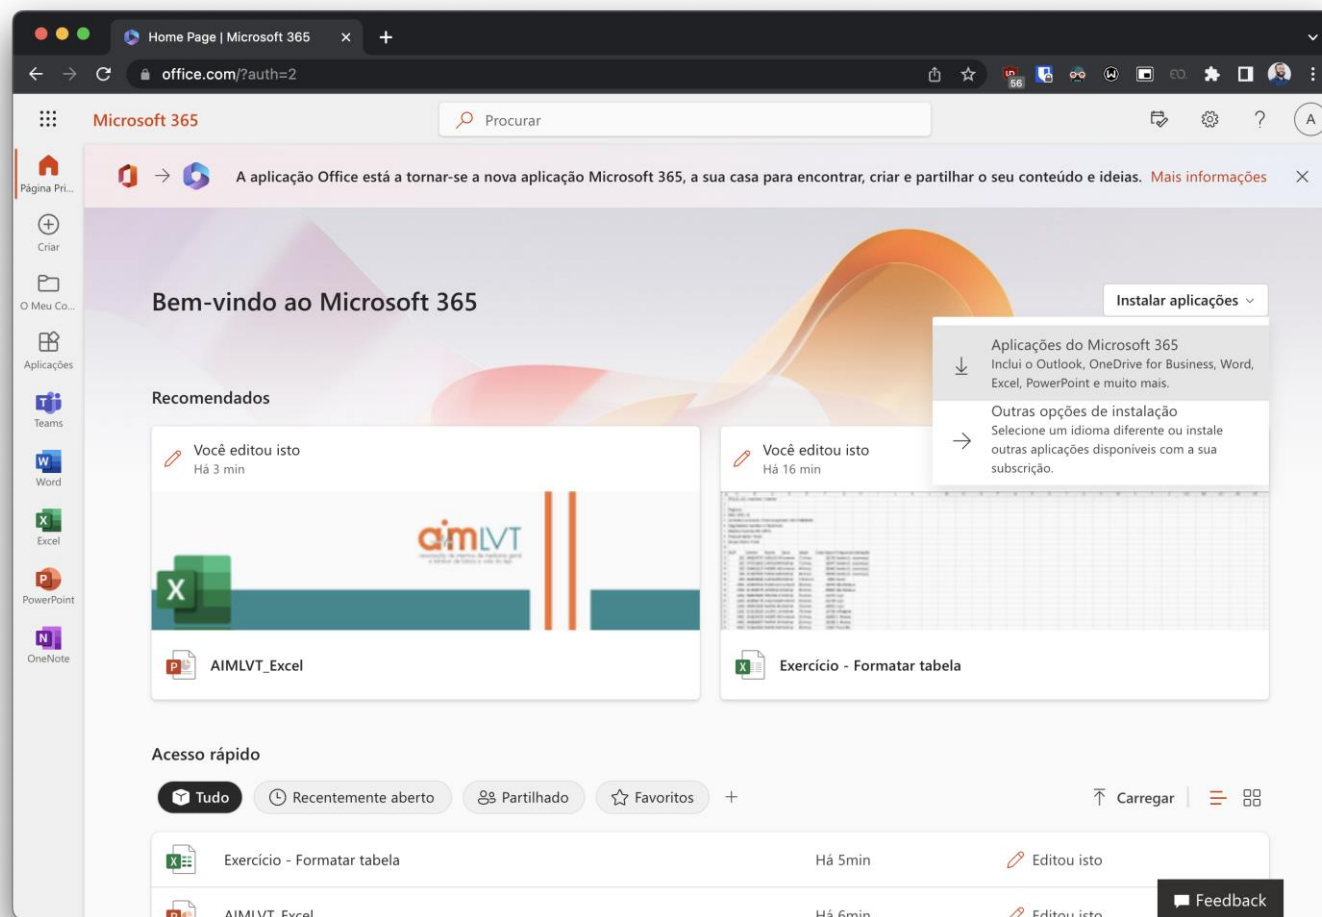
Home Page | Microsoft 365

office.com/?auth=2

Microsoft 365

Procurar

A

Página Pri...

Criar

O Meu Co...

Aplicações

Teams

Word

Excel

PowerPoint

OneNote

A aplicação Office está a tornar-se a nova aplicação Microsoft 365, a sua casa para encontrar, criar e partilhar o seu conteúdo e ideias. Mais informações

Bem-vindo ao Microsoft 365

Instalar aplicações

Aplicações do Microsoft 365
Inclui o Outlook, OneDrive for Business, Word, Excel, PowerPoint e muito mais.

Outras opções de instalação
Selecione um idioma diferente ou instale outras aplicações disponíveis com a sua subscrição.

Recomendados

Você editou isto
Há 3 min

aimLVT

AIMLVT_Excel

Você editou isto
Há 16 min

Exercício - Formatar tabela

Acesso rápido

Tudo

Recentemente aberto

Partilhado

Favoritos

Carregar

Exercício - Formatar tabela | Há 5min | Editou isto

AIMLVT_Excel | Há 6min | Editou isto

Feedback